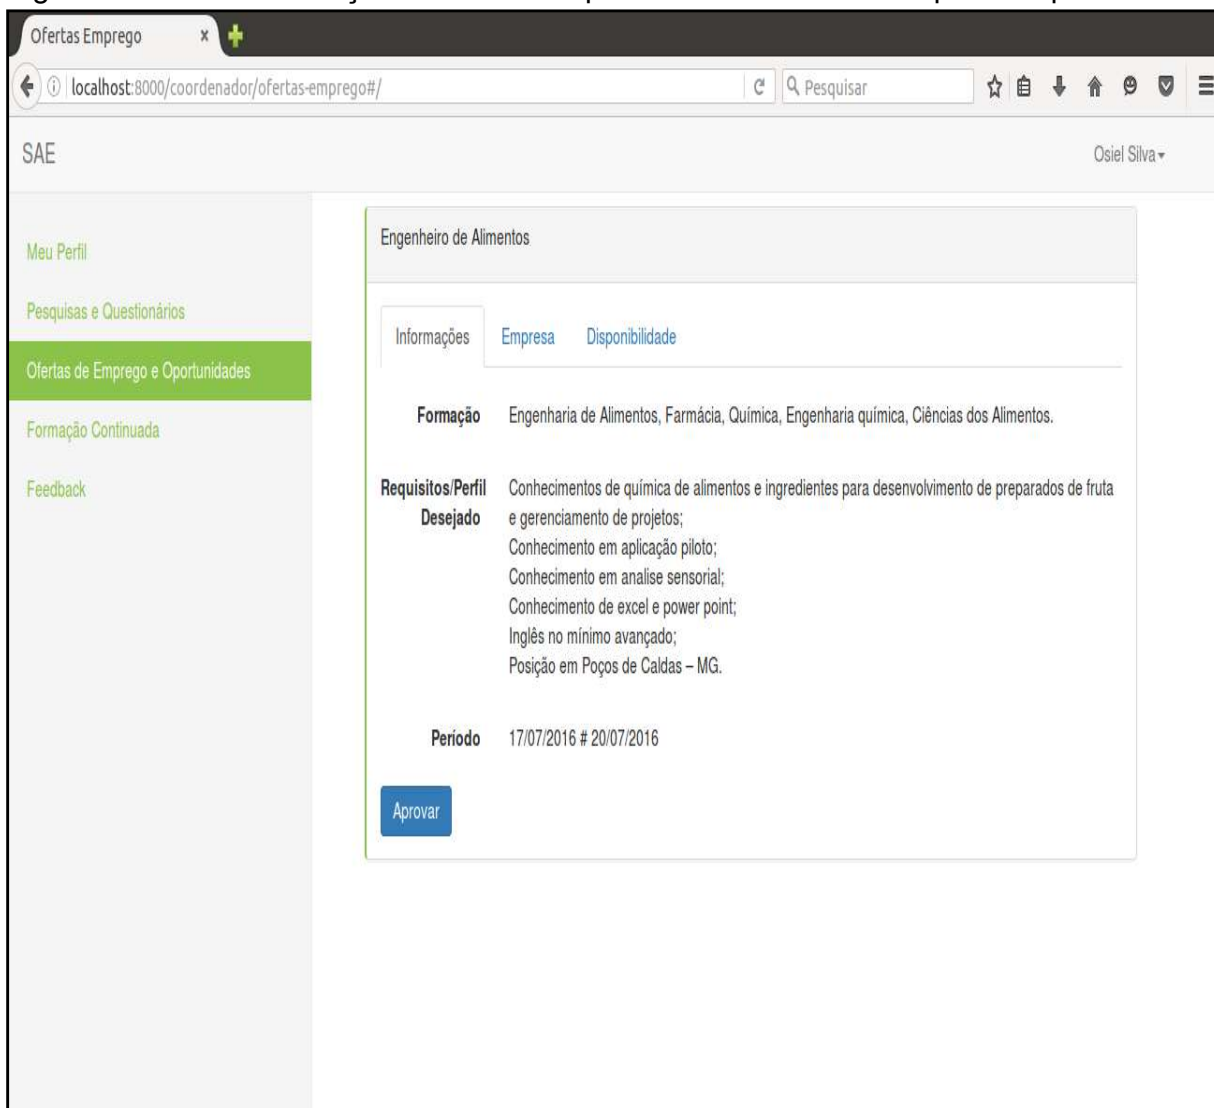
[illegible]

Ofertas Emprego ×

localhost:8000/coordenador/ofertas-emprego#/

Pesquisar

SAE

Osiel Silva

Meu Perfil

Pesquisas e Questionários

Ofertas de Emprego e Oportunidades

Formação Continuada

Feedback

Engenheiro de Alimentos

Informações Empresa Disponibilidade

Formação Engenharia de Alimentos, Farmácia, Química, Engenharia química, Ciências dos Alimentos.

Requisitos/Perfil Desejado Conhecimentos de química de alimentos e ingredientes para desenvolvimento de preparados de fruta e gerenciamento de projetos;
Conhecimento em aplicação piloto;
Conhecimento em analise sensorial;
Conhecimento de excel e power point;
Inglês no mínimo avançado;
Posição em Poços de Caldas – MG.

Período 17/07/2016 # 20/07/2016

Aprovar